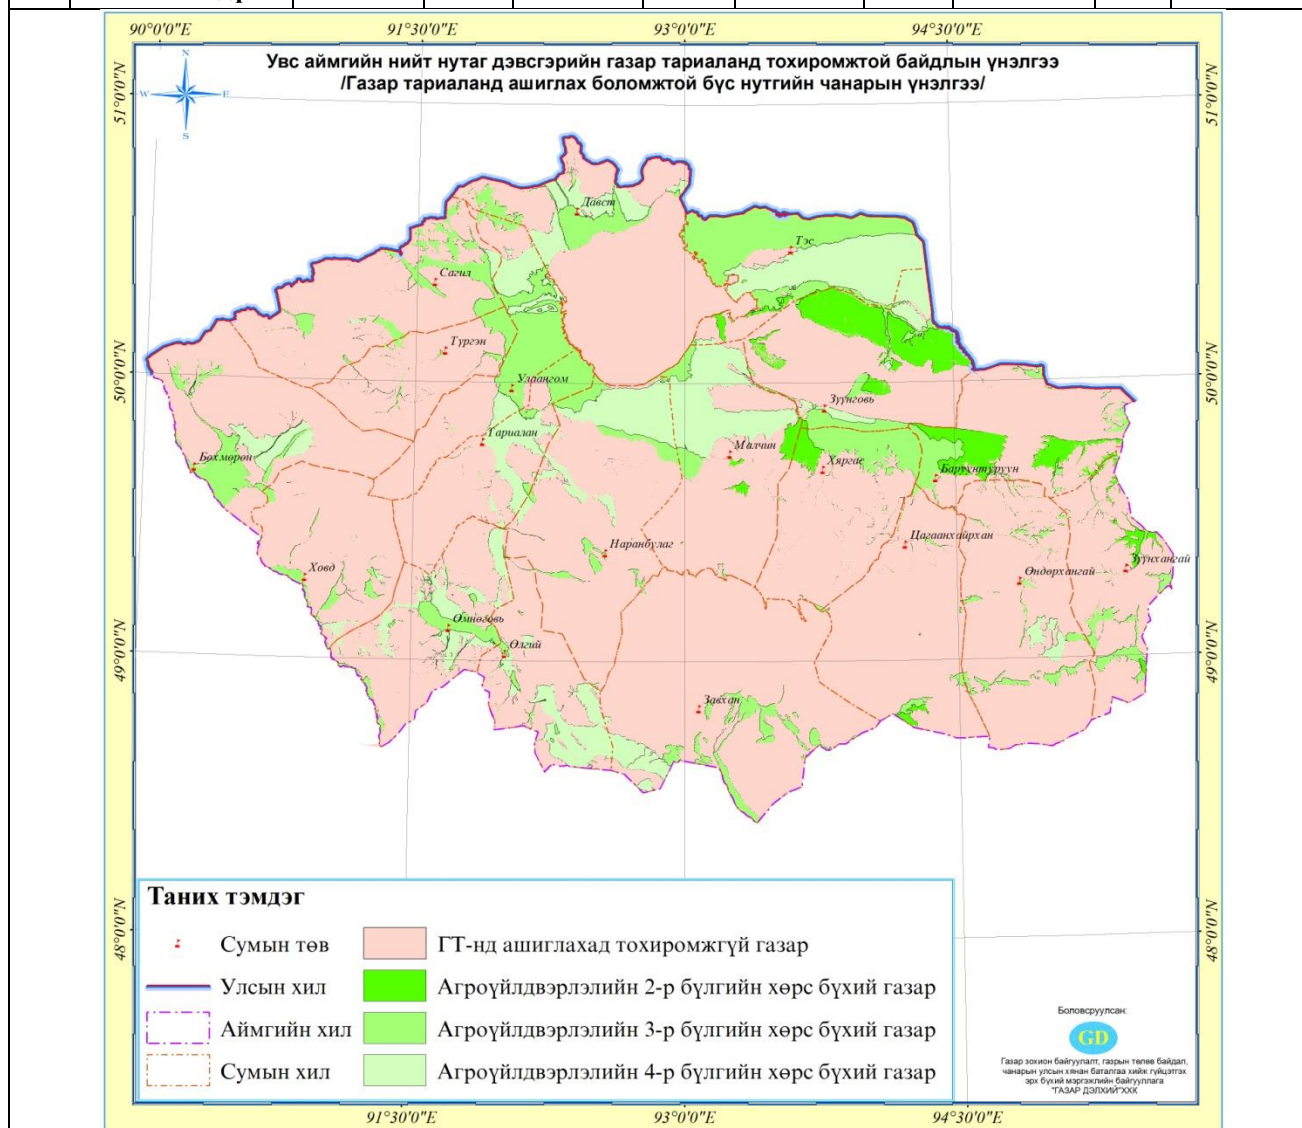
90°0'0"E 91°30'0"E 93°0'0"E 94°30'0"E

Увс аймгийн нийт нутаг дэвсгэрийн газар тариаланд тохиромжтой байдлын үнэлгээ
/Газар тариаланд ашиглах боломжтой бүс нутгийн чанарын үнэлгээ/

N
W E
S

51°0'0"N 50°0'0"N 49°0'0"N 48°0'0"N

Давст
Тэс
Сагил
Түргэн
Улаангом
Зүүнговь
Тариалан
Малчин
Хяргас
Бөхмөрөн
Баруунтуруун
Цагаанхайрхан
Наранбулаг
Зүүнхангай
Өндөрхангай
Ховд
Өмнөговь
Өлгий
Завхан

Таних тэмдэг
Сумын төв
Улсын хил
Аймгийн хил
Сумын хил
ГТ-нд ашиглахад тохиромжгүй газар
Агроүйлдвэрлэлийн 2-р бүлгийн хөрс бүхий газар
Агроүйлдвэрлэлийн 3-р бүлгийн хөрс бүхий газар
Агроүйлдвэрлэлийн 4-р бүлгийн хөрс бүхий газар

Боловсруулсан:
GD
Газар зохион байгуулалт, газрын төлөв байдал, чанарын улсын хяналт баталгаа хийх гүйцэтгэх эрх бүхий мэргэжлийн байгууллага "ГАЗАР ДЭЛХИЙ"ХХК

91°30'0"E 93°0'0"E 94°30'0"E